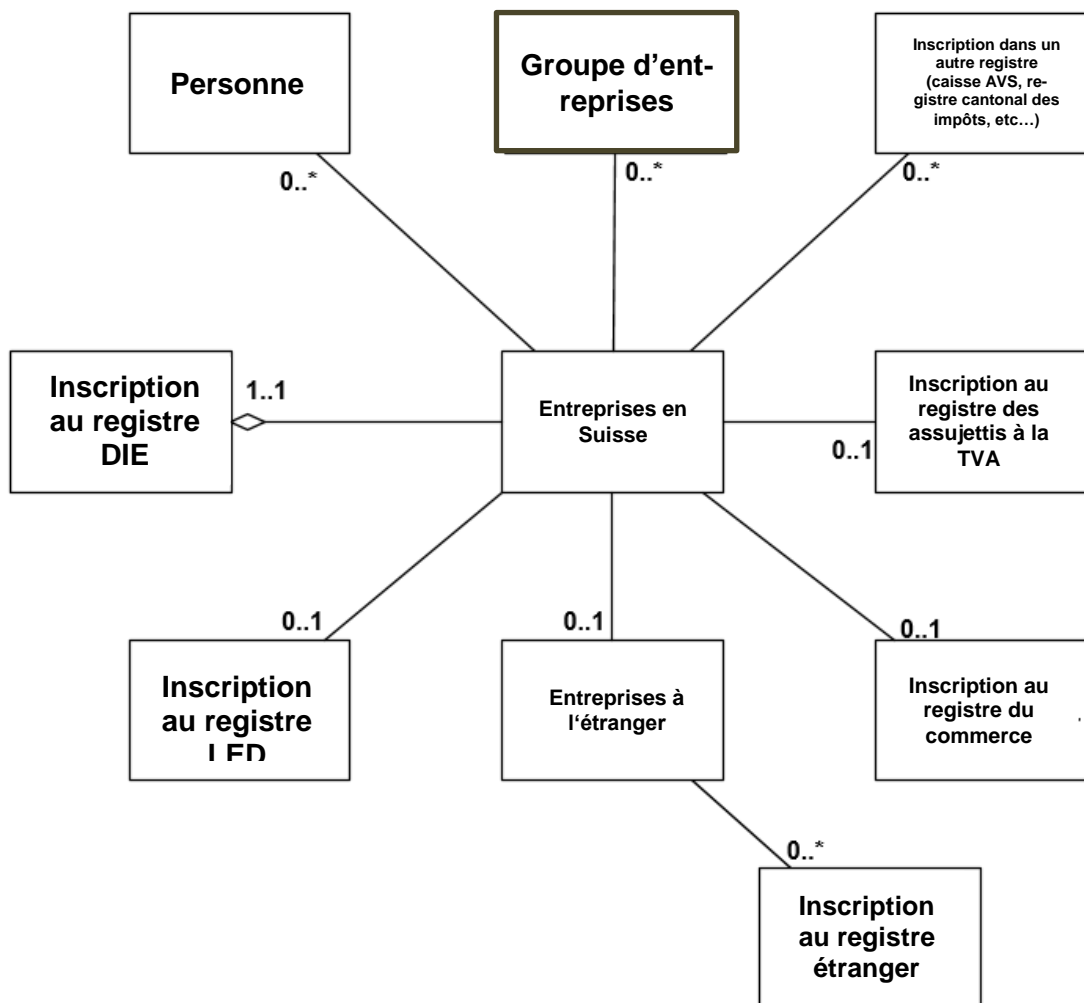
Personne

0..*

Groupe d'entreprises

0..*

Inscription dans un autre registre (caisse AVS, registre cantonal des impôts, etc…)

0..*

Inscription au registre DIE

1..1

Entreprises en Suisse

Inscription au registre des assujettis à la TVA

0..1

0..1

Inscription au registre LED

0..1

Entreprises à l'étranger

0..1

Inscription au registre du commerce

0..*

Inscription au registre étranger